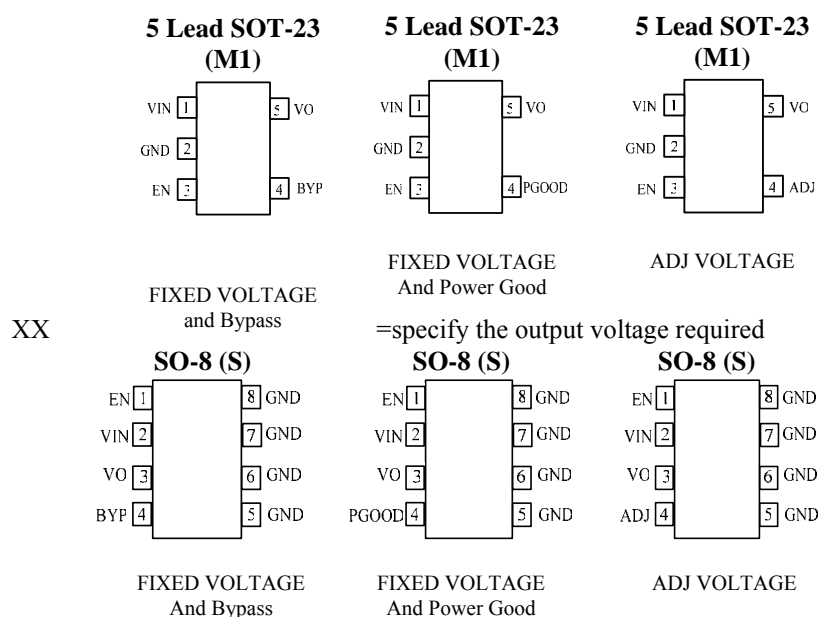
5 Lead SOT-23
(M1)

VIN 1
GND 2
EN 3
5 VO
4 BYP

5 Lead SOT-23
(M1)

VIN 1
GND 2
EN 3
5 VO
4 PGOOD

5 Lead SOT-23
(M1)

VIN 1
GND 2
EN 3
5 VO
4 ADJ

FIXED VOLTAGE
And Power Good

ADJ VOLTAGE

FIXED VOLTAGE
and Bypass

XX =specify the output voltage required

SO-8 (S)

EN 1
VIN 2
VO 3
BYP 4
8 GND
7 GND
6 GND
5 GND

SO-8 (S)

EN 1
VIN 2
VO 3
PGOOD 4
8 GND
7 GND
6 GND
5 GND

SO-8 (S)

EN 1
VIN 2
VO 3
ADJ 4
8 GND
7 GND
6 GND
5 GND

FIXED VOLTAGE
And Bypass

FIXED VOLTAGE
And Power Good

ADJ VOLTAGE